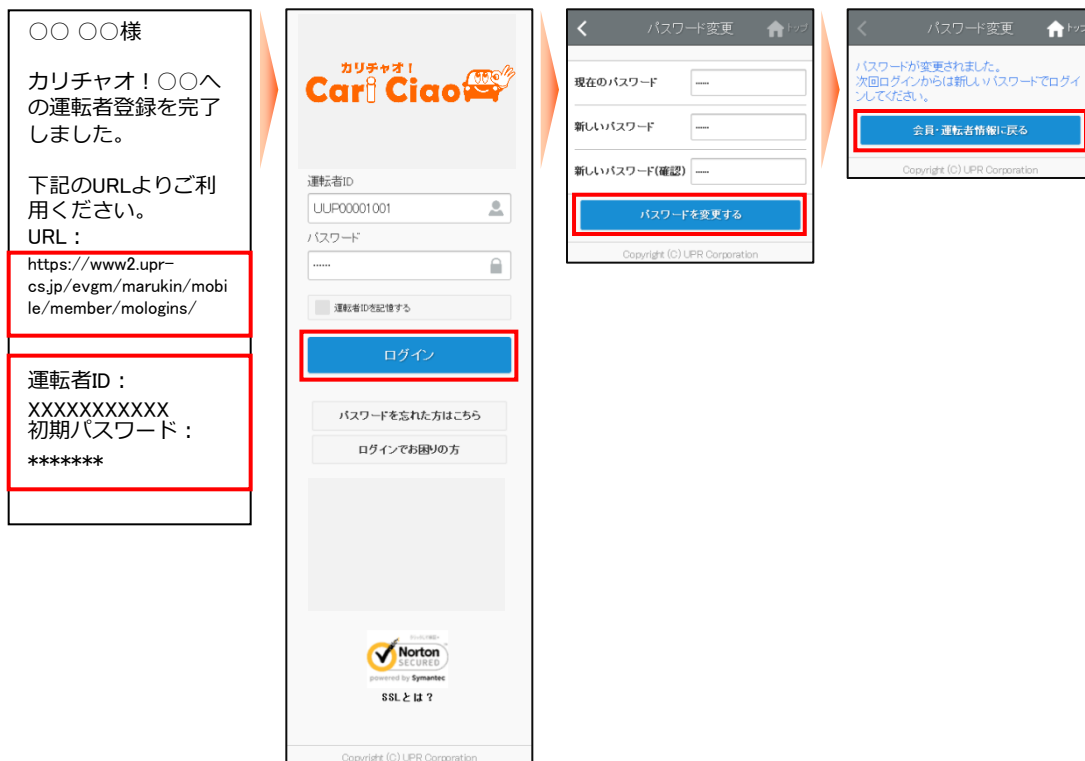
○○ ○○様

カリチャオ！○○への運転者登録を完了しました。

下記のURLよりご利用ください。
URL：
https://www2.upr-cs.jp/evgm/marukin/mobile/member/mologins/

運転者ID：
XXXXXXXXXXX
初期パスワード：
*******

カリチャオ！
Cari Ciao

運転者ID
UUP00001001
パスワード
······
運転者IDを記憶する
ログイン
パスワードを忘れた方はこちら
ログインでお困りの方

Norton SECURED
powered by Symantec
SSLとは？

Copyright (C) UPR Corporation

パスワード変更
トップ
現在のパスワード ······
新しいパスワード ······
新しいパスワード(確認) ······
パスワードを変更する
Copyright (C) UPR Corporation

パスワード変更
トップ
パスワードが変更されました。
次回ログインからは新しいパスワードでログインしてください。
会員･運転者情報に戻る
Copyright (C) UPR Corporation